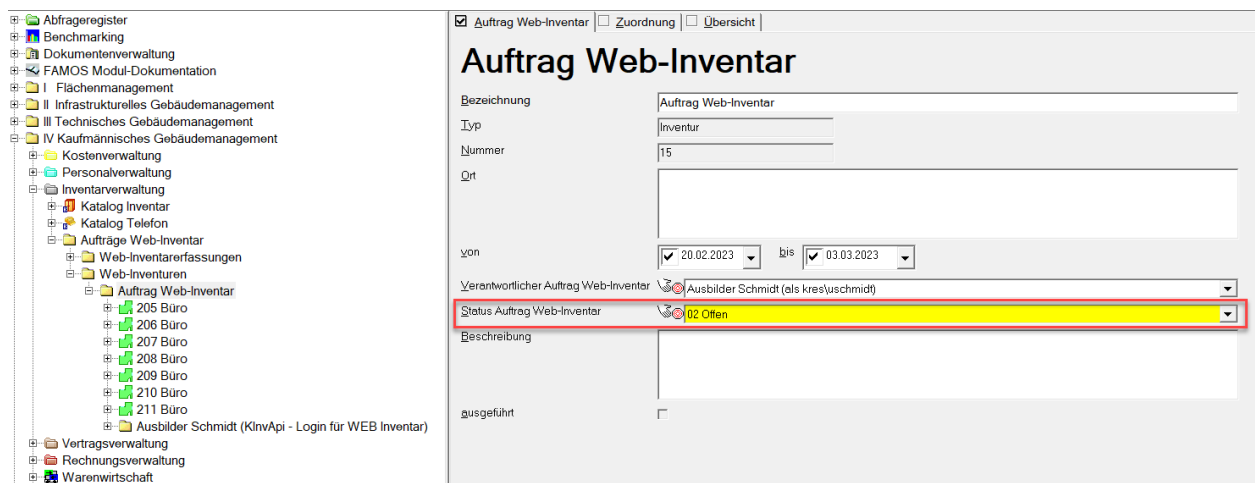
Abfrageregister
Benchmarking
Dokumentenverwaltung
FAMOS Modul-Dokumentation
I Flächenmanagement
II Infrastrukturelles Gebäudemanagement
III Technisches Gebäudemanagement
IV Kaufmännisches Gebäudemanagement
Kostenverwaltung
Personalverwaltung
Inventarverwaltung
Katalog Inventar
Katalog Telefon
Aufträge Web-Inventar
Web-Inventarerfassungen
Web-Inventuren
Auftrag Web-Inventar
205 Büro
206 Büro
207 Büro
208 Büro
209 Büro
210 Büro
211 Büro
Ausbilder Schmidt (KInvApi - Login für WEB Inventar)
Vertragsverwaltung
Rechnungsverwaltung
Warenwirtschaft

Auftrag Web-Inventar | Zuordnung | Übersicht

Auftrag Web-Inventar

Bezeichnung: Auftrag Web-Inventar
Typ: Inventur
Nummer: 15
Ort
von: 20.02.2023 bis: 03.03.2023
Verantwortlicher Auftrag Web-Inventar: Ausbilder Schmidt (als kres\uschmidt)
Status Auftrag Web-Inventar: 02 Offen
Beschreibung
ausgeführt